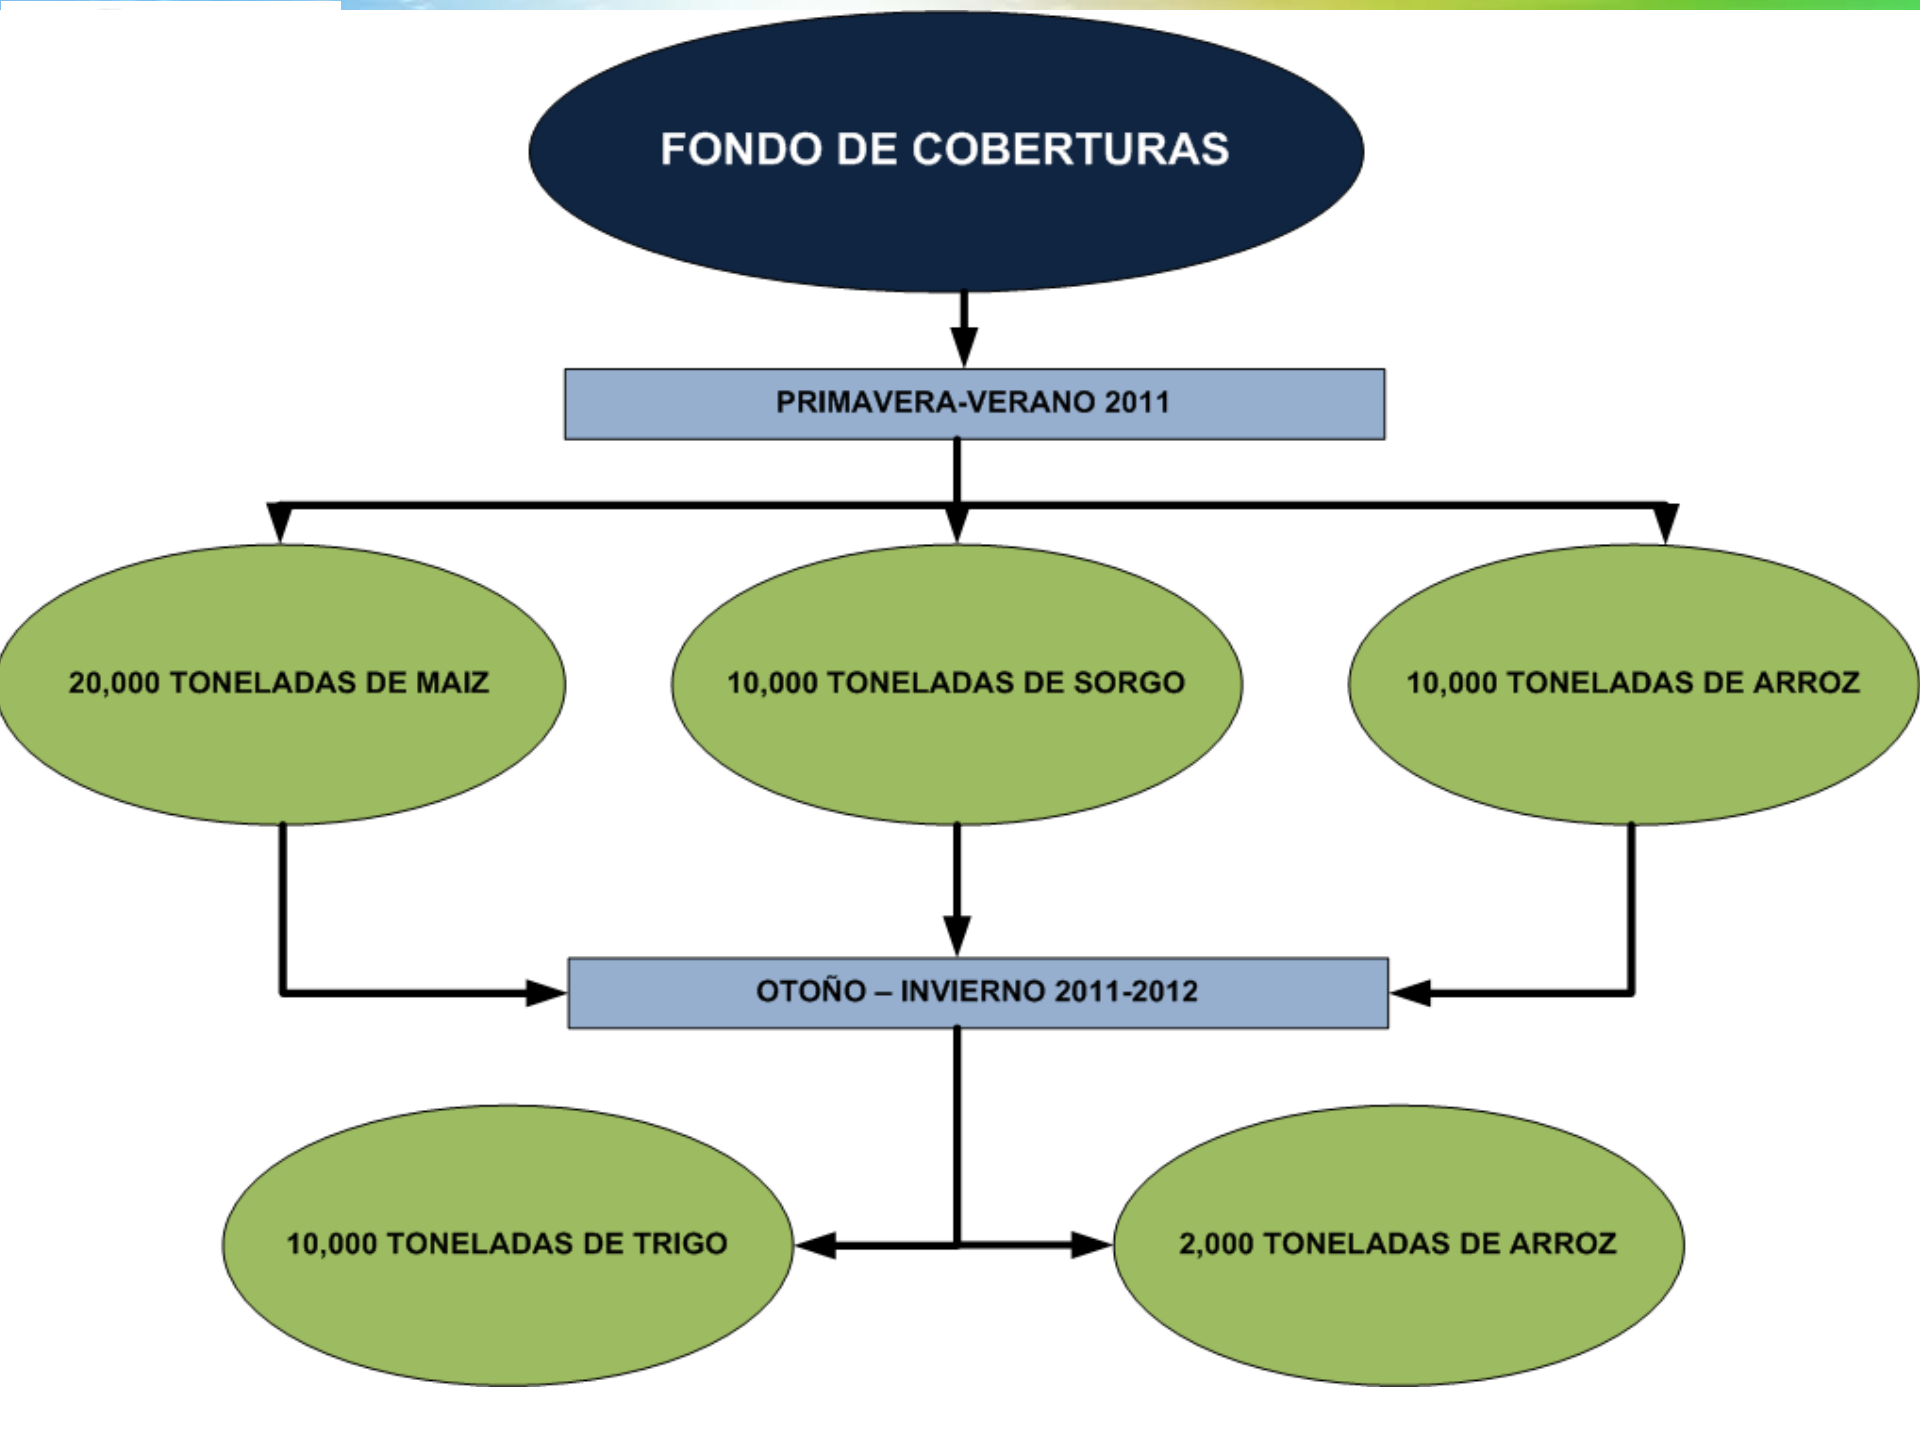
FONDO DE COBERTURAS

PRIMAVERA-VERANO 2011

20,000 TONELADAS DE MAIZ

10,000 TONELADAS DE SORGO

10,000 TONELADAS DE ARROZ

OTOÑO – INVIERNO 2011-2012

10,000 TONELADAS DE TRIGO

2,000 TONELADAS DE ARROZ